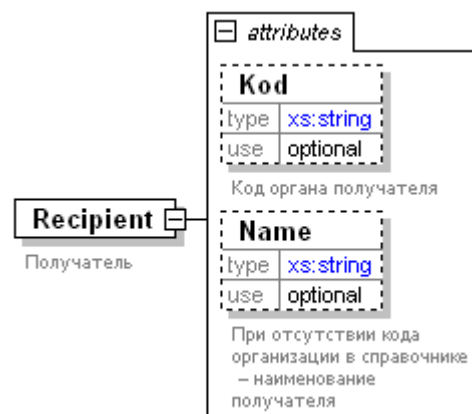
attributes

Kod

| type | xs:string |
|---|---|
| use | optional |

Код органа получателя

Recipient

Получатель

Name

| type | xs:string |
|---|---|
| use | optional |

При отсутствии кода организации в справочнике – наименование получателя